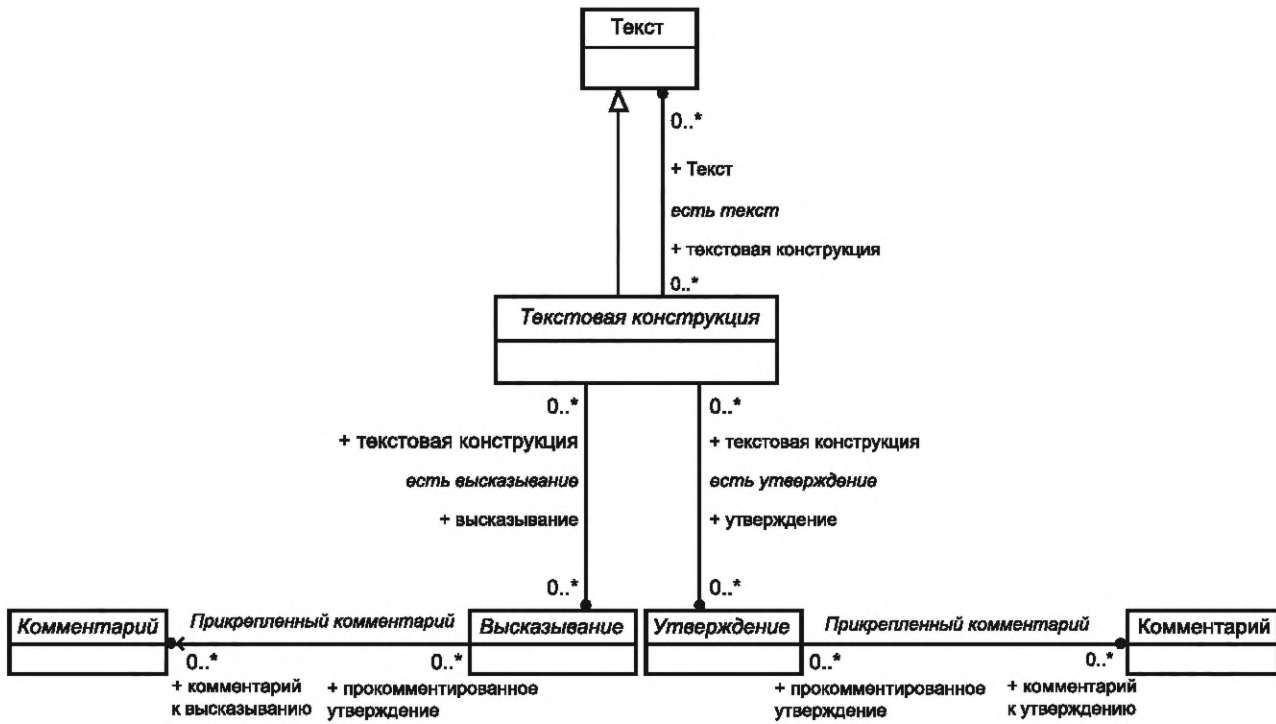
Текст

0..*

+ Текст

есть текст

+ текстовая конструкция

0..*

Текстовая конструкция

0..*

+ текстовая конструкция

есть высказывание

+ высказывание

0..*

0..*

+ текстовая конструкция

есть утверждение

+ утверждение

0..*

Комментарий

Прикрепленный комментарий

Высказывание

0..*

+ комментарий к высказыванию

0..*

+ прокомментированное утверждение

Утверждение

Прикрепленный комментарий

Комментарий

0..*

+ прокомментированное утверждение

0..*

+ комментарий к утверждению